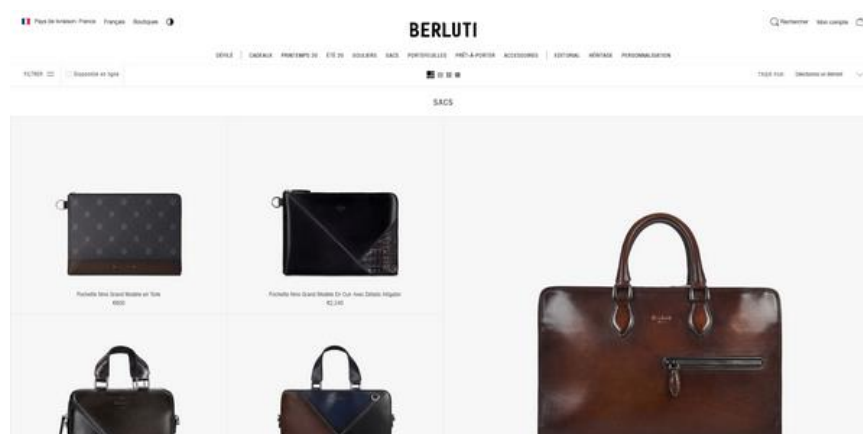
Pays de livraison: France Français Boutiques

BERLUTI

Rechercher Mon compte

DÉFILÉ | CADEAUX PRINTEMPS 20 ÉTÉ 20 SOULIERS SACS PORTEFEUILLES PRÊT-À-PORTER ACCESSOIRES | EDITORIAL HÉRITAGE PERSONNALISATION

FILTRER Disponible en ligne

TRIER PAR Dernières en dernier

SACS

Pochette Nino Grand Modèle en Toile
€820

Pochette Nino Grand Modèle En Cuir Avec Détails Alligator
€2,140